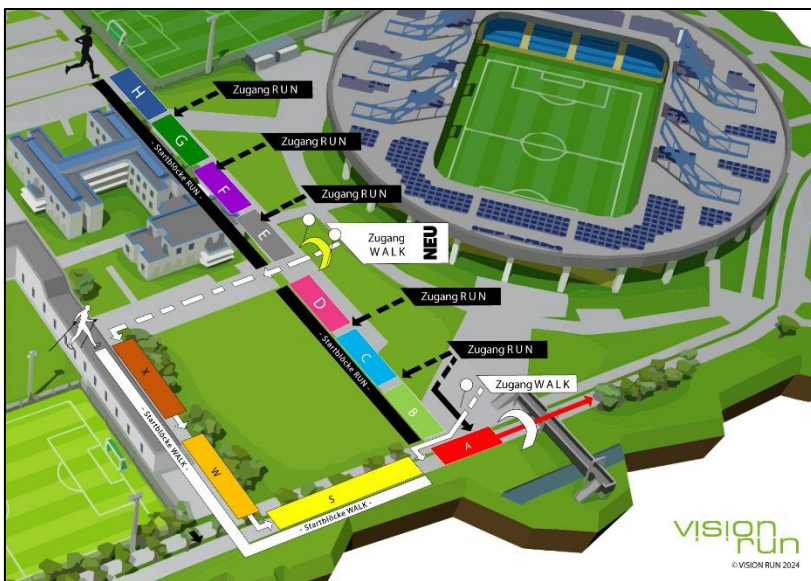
H
Zugang RUN
G
Zugang RUN
F
- Startblöcke RUN -
Zugang RUN
E
Zugang WALK
NEU
D
Zugang RUN
- Startblöcke RUN -
C
Zugang RUN
B
Zugang WALK
A
X
- Startblöcke WALK -
W
S
- Startblöcke WALK -
vision run
© VISION RUN 2024